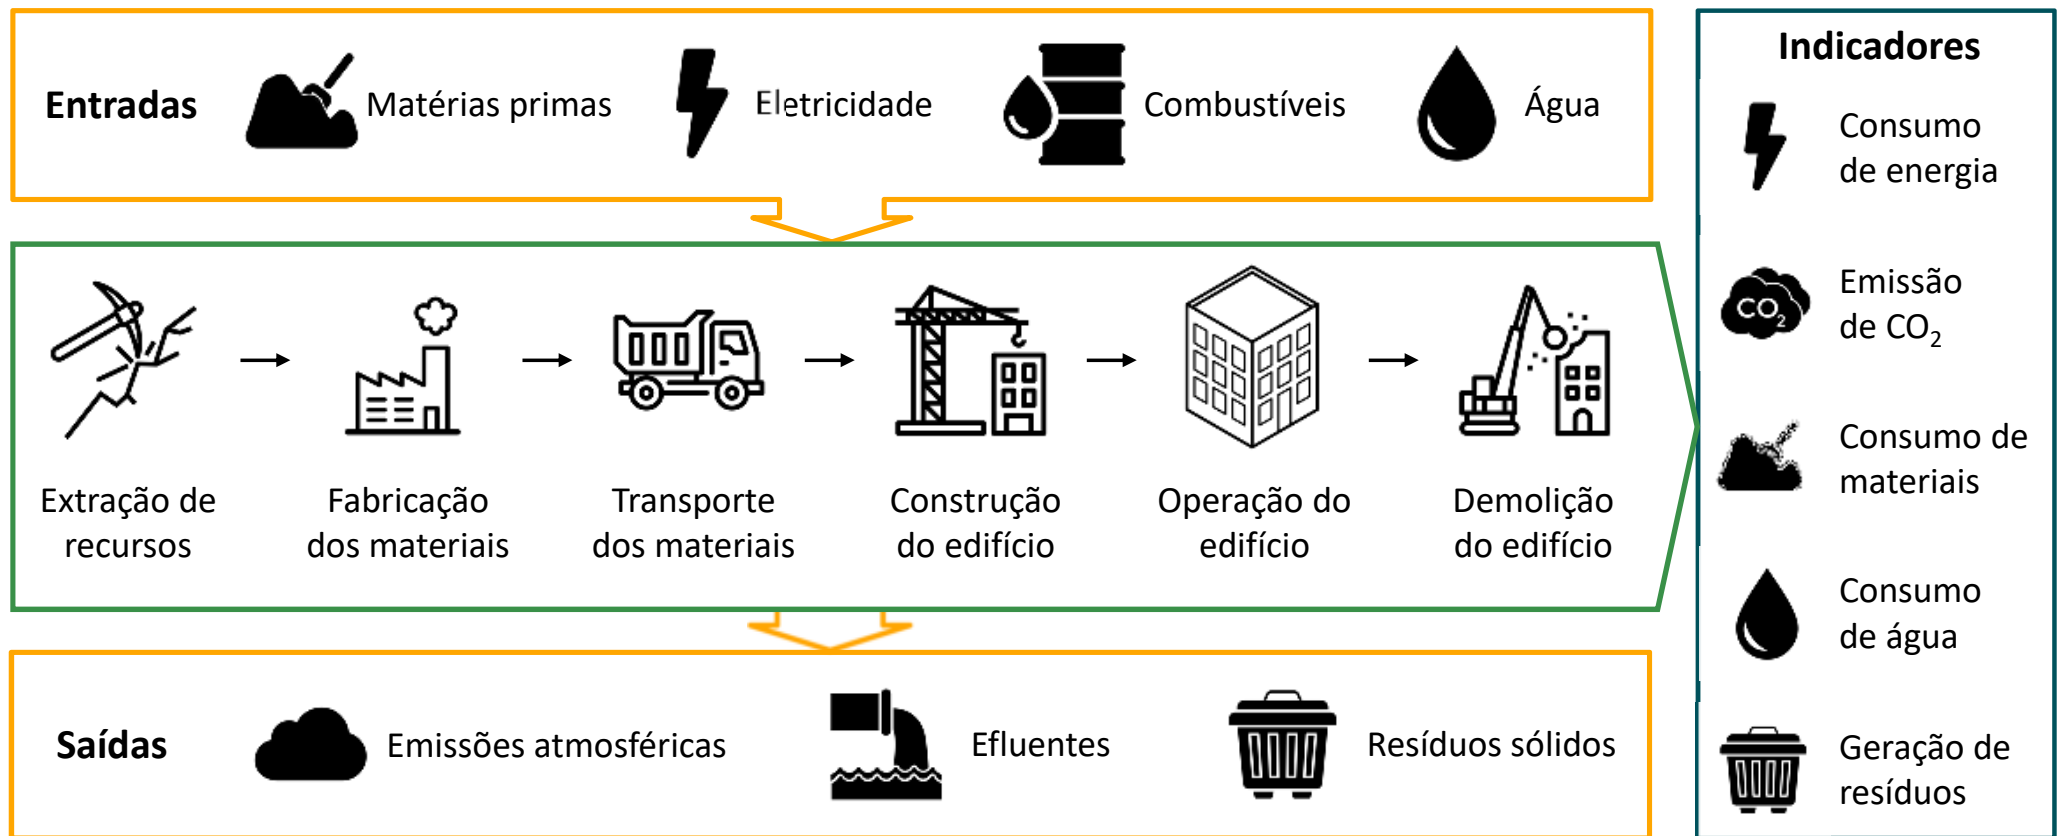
Entradas
Matérias primas
Eletricidade
Combustíveis
Água

Extração de recursos
Fabricação dos materiais
Transporte dos materiais
Construção do edifício
Operação do edifício
Demolição do edifício

Saídas
Emissões atmosféricas
Efluentes
Resíduos sólidos

Indicadores
Consumo de energia
$CO_2$
Emissão de $CO_2$
Consumo de materiais
Consumo de água
Geração de resíduos